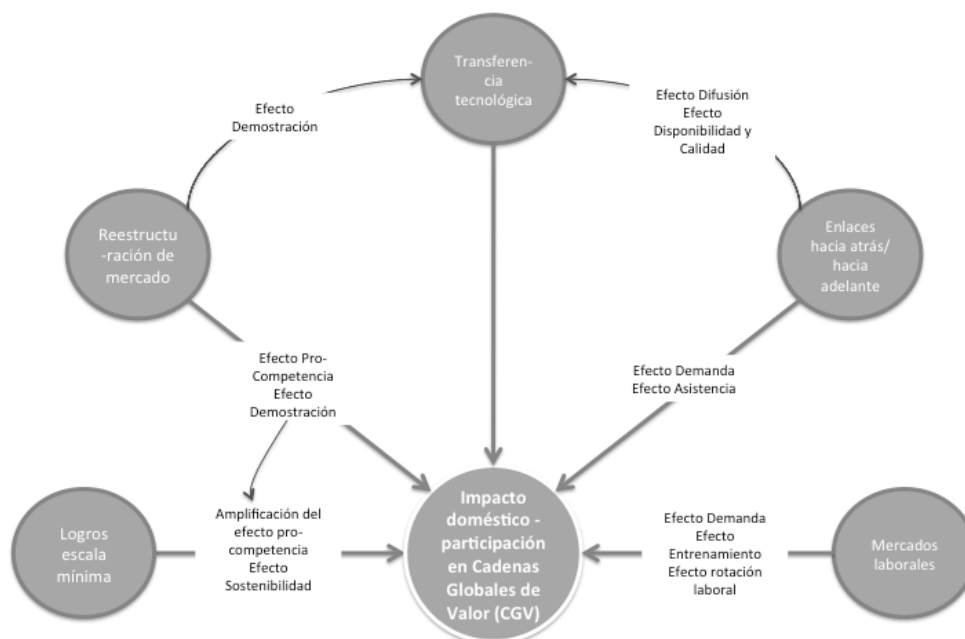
Transferencia tecnológica

Efecto Demostración

Efecto Difusión
Efecto Disponibilidad y Calidad

Reestructuración de mercado

Enlaces hacia atrás/ hacia adelante

Efecto Pro-Competencia
Efecto Demostración

Efecto Demanda
Efecto Asistencia

Logros escala mínima

Amplificación del efecto pro-competencia
Efecto Sostenibilidad

Impacto doméstico - participación en Cadenas Globales de Valor (CGV)

Efecto Demanda
Efecto Entrenamiento
Efecto rotación laboral

Mercados laborales